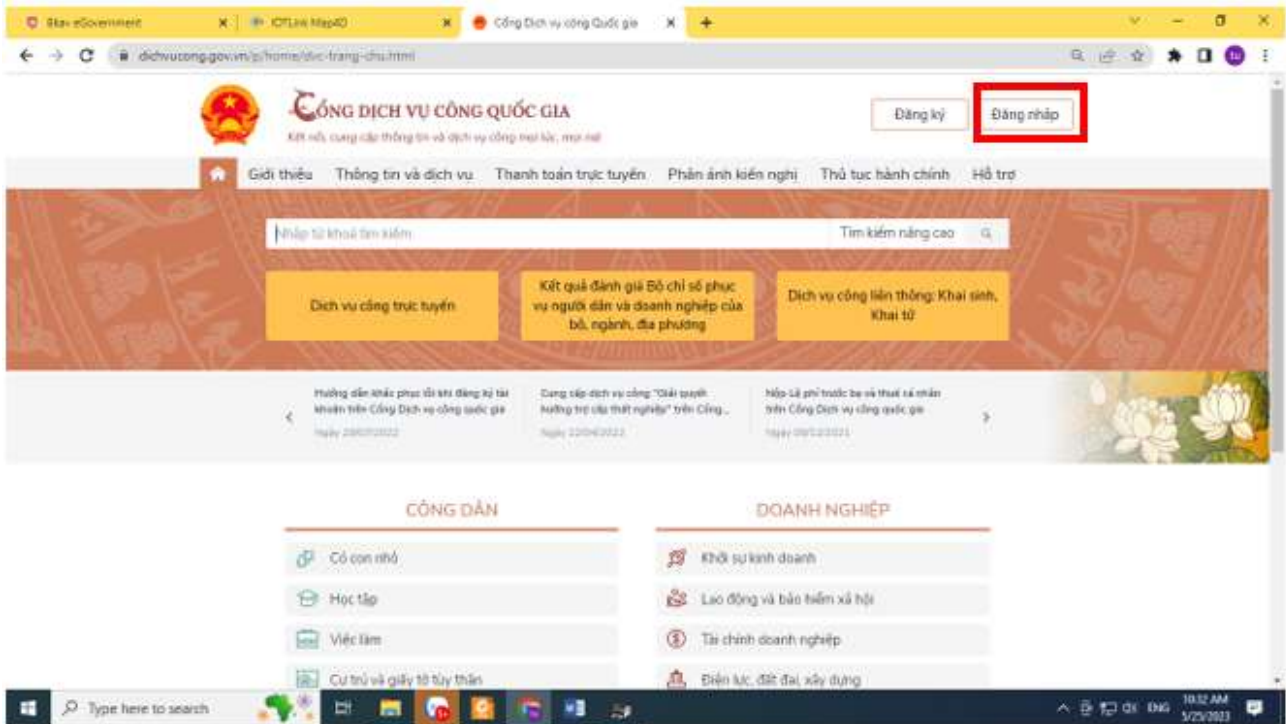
Bkav eGovernment
IOTLink Map4D
Cổng Dịch vụ công Quốc gia
dichvucong.gov.vn/p/home/dvc-trang-chu.html

CỔNG DỊCH VỤ CÔNG QUỐC GIA
Kết nối, cung cấp thông tin và dịch vụ công mọi lúc, mọi nơi

Đăng ký
Đăng nhập

Giới thiệu
Thông tin và dịch vụ
Thanh toán trực tuyến
Phản ánh kiến nghị
Thủ tục hành chính
Hỗ trợ

Nhập từ khoá tìm kiếm
Tìm kiếm nâng cao

Dịch vụ công trực tuyến
Kết quả đánh giá Bộ chỉ số phục vụ người dân và doanh nghiệp của bộ, ngành, địa phương
Dịch vụ công liên thông: Khai sinh, Khai tử

Hướng dẫn khắc phục lỗi khi đăng ký tài khoản trên Cổng Dịch vụ công quốc gia
Ngày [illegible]
Cung cấp dịch vụ công "Giải quyết hưởng trợ cấp thất nghiệp" trên Cổng...
Ngày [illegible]
Nộp Lệ phí trước bạ và thuế cá nhân trên Cổng Dịch vụ công quốc gia
Ngày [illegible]

CÔNG DÂN
Có con nhỏ
Học tập
Việc làm
Cư trú và giấy tờ tùy thân

DOANH NGHIỆP
Khởi sự kinh doanh
Lao động và bảo hiểm xã hội
Tài chính doanh nghiệp
Điện lực, đất đai, xây dựng

Type here to search
10:32 AM
5/25/2023
ENG